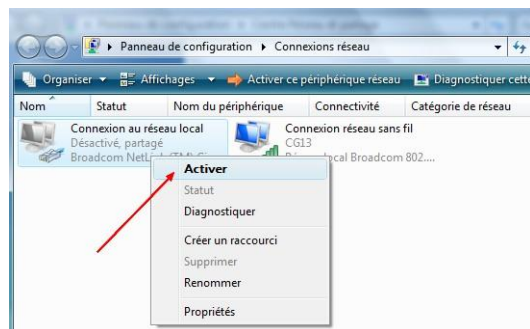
Panneau de configuration ▸ Connexions réseau

Organiser ▾ Affichages ▾ Activer ce périphérique réseau Diagnostiquer cett

Nom Statut Nom du périphérique Connectivité Catégorie de réseau

Connexion au réseau local
Désactivé, partagé
Broadcom NetL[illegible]

Connexion réseau sans fil
CG13
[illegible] local Broadcom 802....

Activer
Statut
Diagnostiquer
Créer un raccourci
Supprimer
Renommer
Propriétés